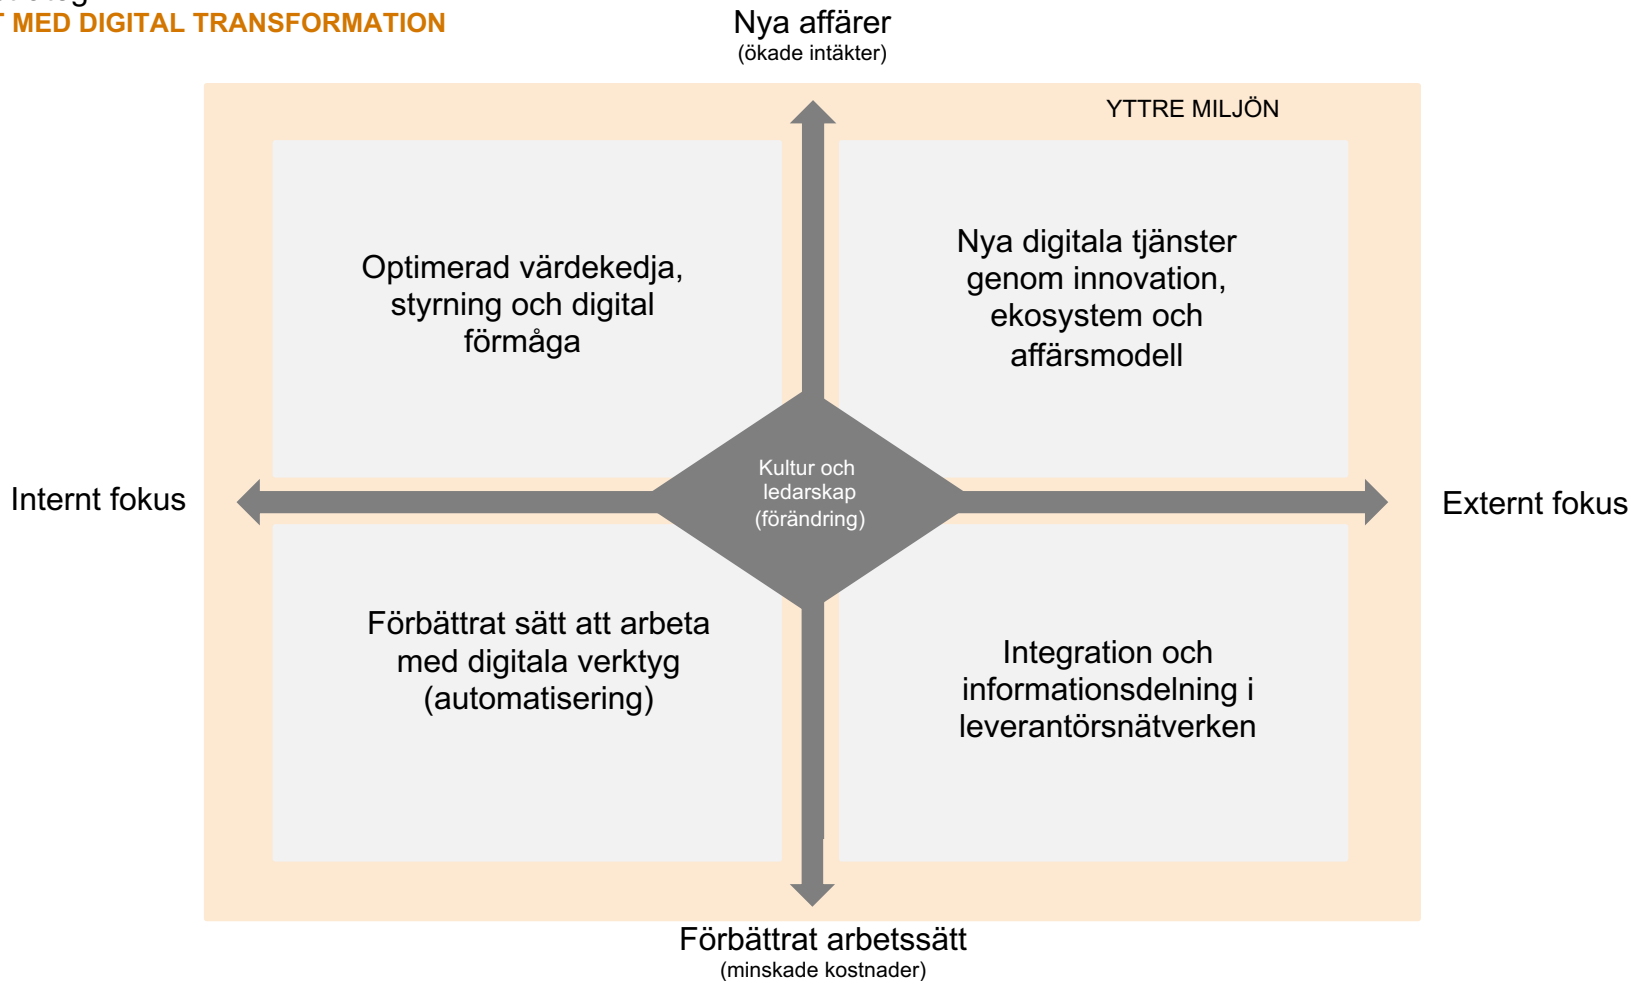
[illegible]
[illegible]T MED DIGITAL TRANSFORMATION

Nya affärer
(ökade intäkter)

YTTRE MILJÖN

Optimerad värdekedja, styrning och digital förmåga

Nya digitala tjänster genom innovation, ekosystem och affärsmodell

Internt fokus

Kultur och ledarskap (förändring)

Externt fokus

Förbättrat sätt att arbeta med digitala verktyg (automatisering)

Integration och informationsdelning i leverantörsnätverken

Förbättrat arbetssätt
(minskade kostnader)